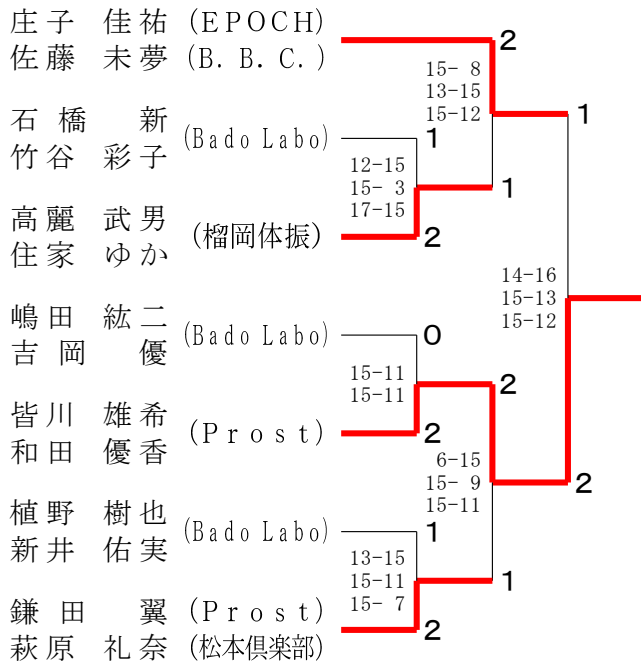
庄子 佳祐 (EPOCH)
佐藤 未夢 (B. B. C.)

石橋 新
竹谷 彩子 (Bado Labo)

高麗 武男
住家 ゆか (榴岡体振)

嶋田 紘二
吉岡 優 (Bado Labo)

皆川 雄希
和田 優香 (Prost)

植野 樹也
新井 佑実 (Bado Labo)

鎌田 翼 (Prost)
萩原 礼奈 (松本倶楽部)

2
15- 8
13-15
15-12
1

12-15
15- 3
17-15
1
2

1

14-16
15-13
15-12

0
15-11
15-11
2
2

6-15
15- 9
15-11
2

1
13-15
15-11
15- 7
1
2